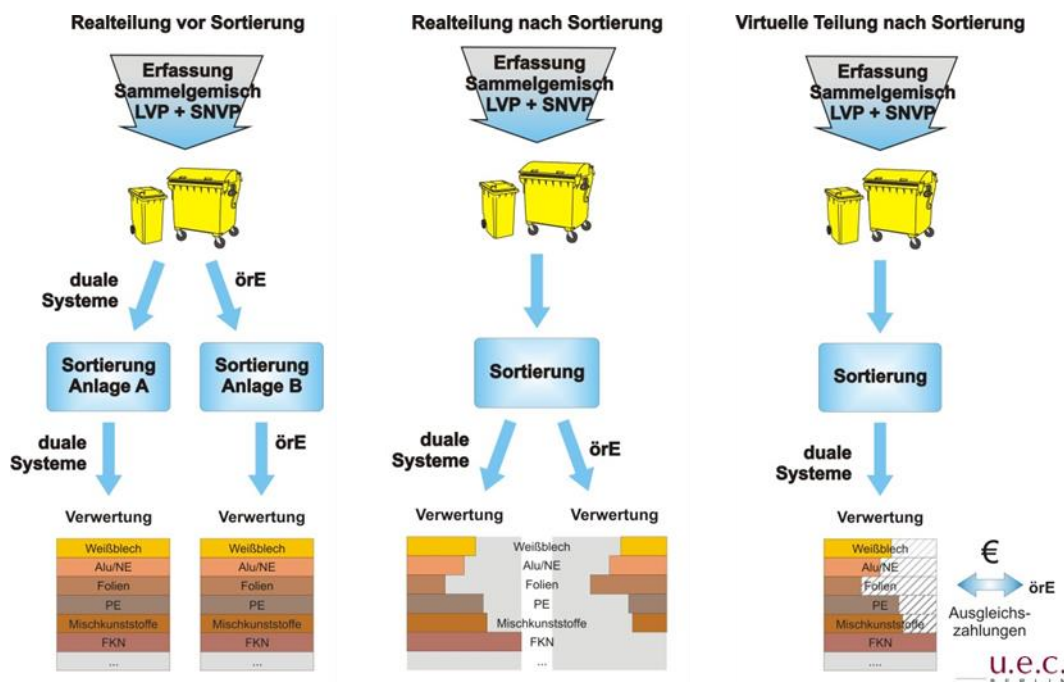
Realteilung vor Sortierung

Erfassung Sammelgemisch LVP + SNVP

duale Systeme

örE

Sortierung Anlage A

Sortierung Anlage B

duale Systeme

örE

Verwertung

| Weißblech |
|---|
| Alu/NE |
| Folien |
| PE |
| Mischkunststoffe |
| FKN |
| ... |

Verwertung

| Weißblech |
|---|
| Alu/NE |
| Folien |
| PE |
| Mischkunststoffe |
| FKN |
| ... |

Realteilung nach Sortierung

Erfassung Sammelgemisch LVP + SNVP

Sortierung

duale Systeme

örE

Verwertung

Verwertung

| Weißblech |
|---|
| Alu/NE |
| Folien |
| PE |
| Mischkunststoffe |
| FKN |
| ... |

Virtuelle Teilung nach Sortierung

Erfassung Sammelgemisch LVP + SNVP

Sortierung

duale Systeme

Verwertung

| Weißblech |
|---|
| Alu/NE |
| Folien |
| PE |
| Mischkunststoffe |
| FKN |
| ... |

€

örE

Ausgleichszahlungen

u.e.c.